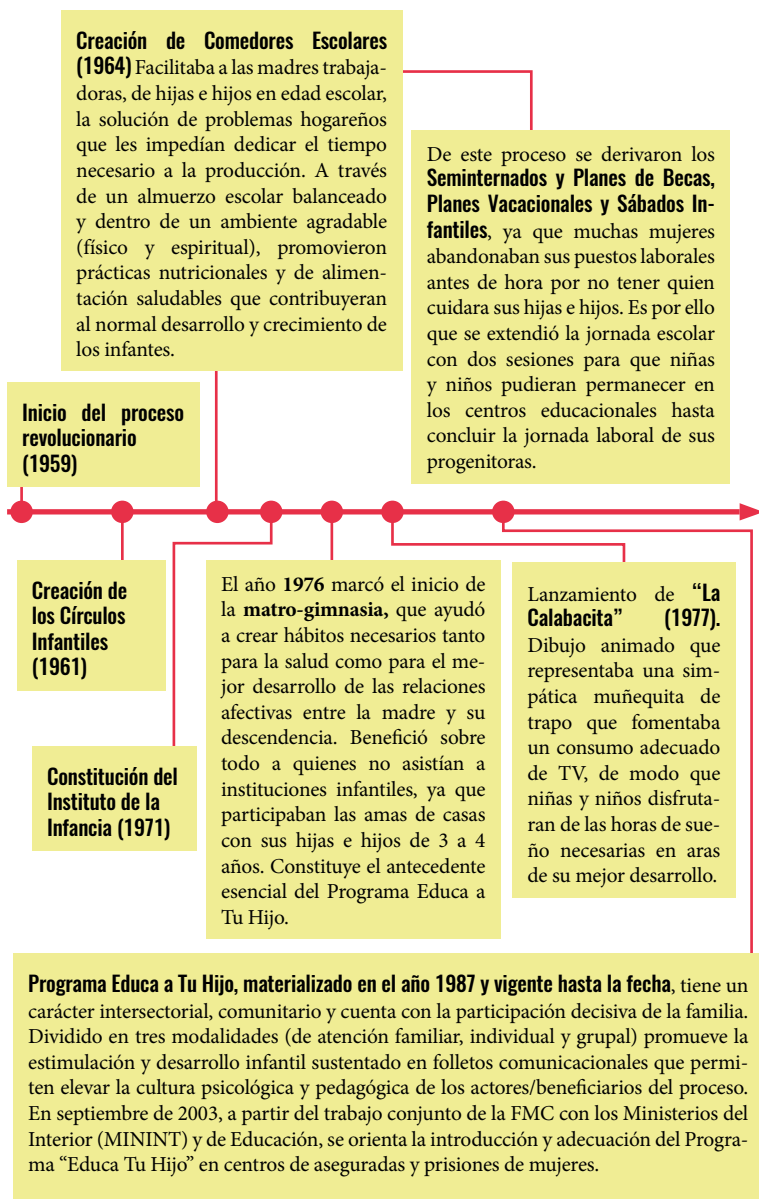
**Creación de Comedores Escolares (1964)** Facilitaba a las madres trabajadoras, de hijas e hijos en edad escolar, la solución de problemas hogareños que les impedían dedicar el tiempo necesario a la producción. A través de un almuerzo escolar balanceado y dentro de un ambiente agradable (físico y espiritual), promovieron prácticas nutricionales y de alimentación saludables que contribuyeran al normal desarrollo y crecimiento de los infantes.

De este proceso se derivaron los **Seminternados y Planes de Becas, Planes Vacacionales y Sábados Infantiles**, ya que muchas mujeres abandonaban sus puestos laborales antes de hora por no tener quien cuidara sus hijas e hijos. Es por ello que se extendió la jornada escolar con dos sesiones para que niñas y niños pudieran permanecer en los centros educacionales hasta concluir la jornada laboral de sus progenitoras.

**Inicio del proceso revolucionario (1959)**

**Creación de los Círculos Infantiles (1961)**

**Constitución del Instituto de la Infancia (1971)**

El año **1976** marcó el inicio de la **matro-gimnasia,** que ayudó a crear hábitos necesarios tanto para la salud como para el mejor desarrollo de las relaciones afectivas entre la madre y su descendencia. Benefició sobre todo a quienes no asistían a instituciones infantiles, ya que participaban las amas de casas con sus hijas e hijos de 3 a 4 años. Constituye el antecedente esencial del Programa Educa a Tu Hijo.

Lanzamiento de **"La Calabacita" (1977).** Dibujo animado que representaba una simpática muñequita de trapo que fomentaba un consumo adecuado de TV, de modo que niñas y niños disfrutaran de las horas de sueño necesarias en aras de su mejor desarrollo.

**Programa Educa a Tu Hijo, materializado en el año 1987 y vigente hasta la fecha**, tiene un carácter intersectorial, comunitario y cuenta con la participación decisiva de la familia. Dividido en tres modalidades (de atención familiar, individual y grupal) promueve la estimulación y desarrollo infantil sustentado en folletos comunicacionales que permiten elevar la cultura psicológica y pedagógica de los actores/beneficiarios del proceso. En septiembre de 2003, a partir del trabajo conjunto de la FMC con los Ministerios del Interior (MININT) y de Educación, se orienta la introducción y adecuación del Programa "Educa Tu Hijo" en centros de aseguradas y prisiones de mujeres.